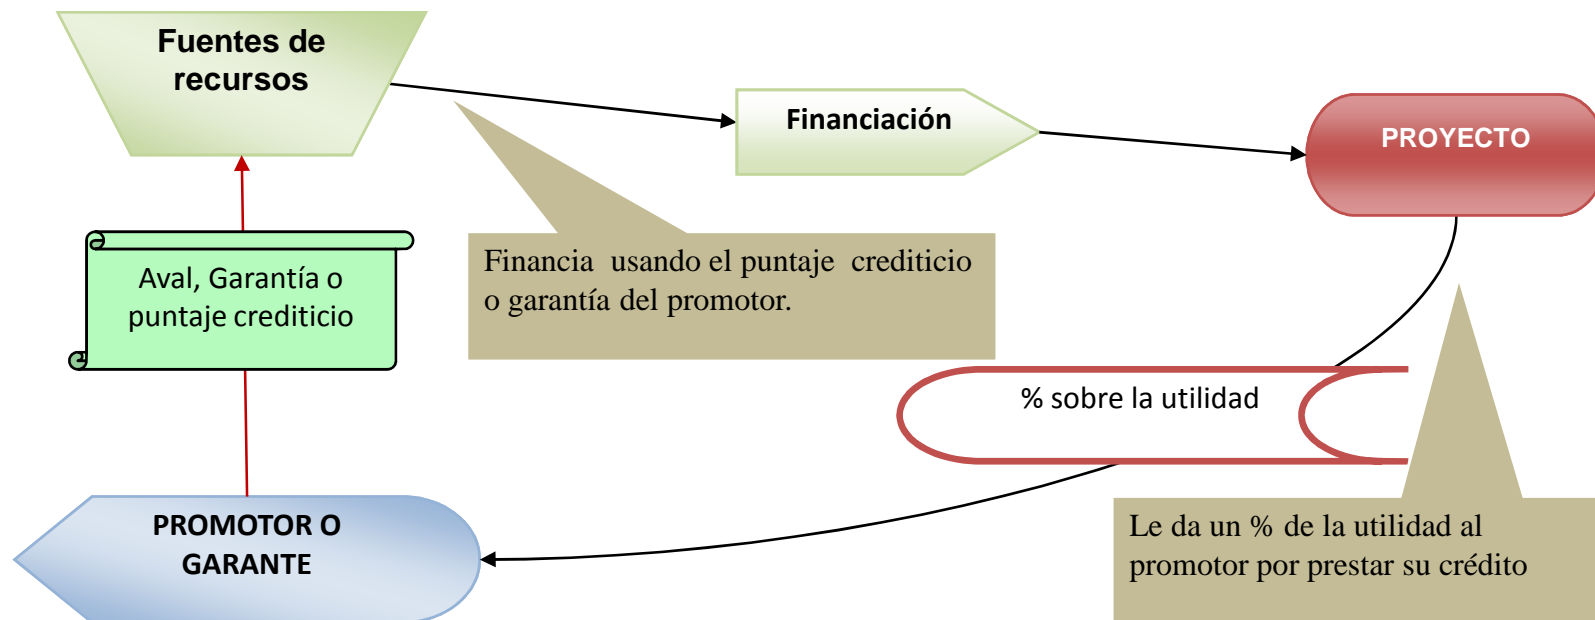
Fuentes de recursos

Financiación

PROYECTO

Aval, Garantía o puntaje crediticio

Financia usando el puntaje crediticio o garantía del promotor.

% sobre la utilidad

PROMOTOR O GARANTE

Le da un % de la utilidad al promotor por prestar su crédito